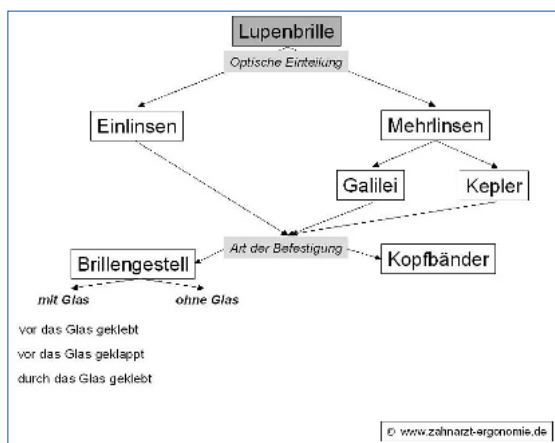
Lupenbrille

Optische Einteilung

Einlinsen

Mehrlinsen

Galilei

Kepler

Art der Befestigung

Brillengestell

Kopfbänder

mit Glas

ohne Glas

vor das Glas geklebt

vor das Glas geklappt

durch das Glas geklebt

© www.zahnarzt-ergonomie.de